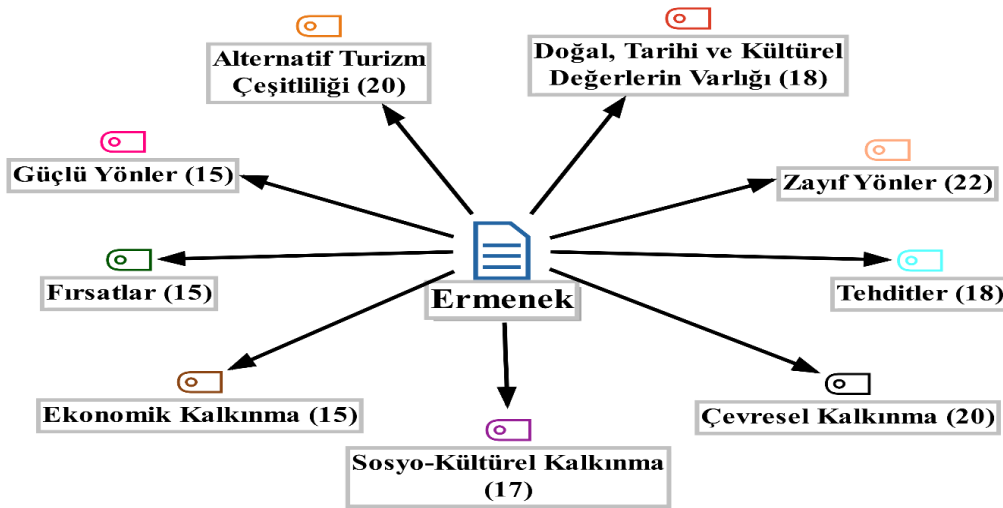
Alternatif Turizm Çeşitliliği (20)

Doğal, Tarihi ve Kültürel Değerlerin Varlığı (18)

Güçlü Yönler (15)

Zayıf Yönler (22)

Fırsatlar (15)

Ermenek

Tehditler (18)

Ekonomik Kalkınma (15)

Çevresel Kalkınma (20)

Sosyo-Kültürel Kalkınma (17)